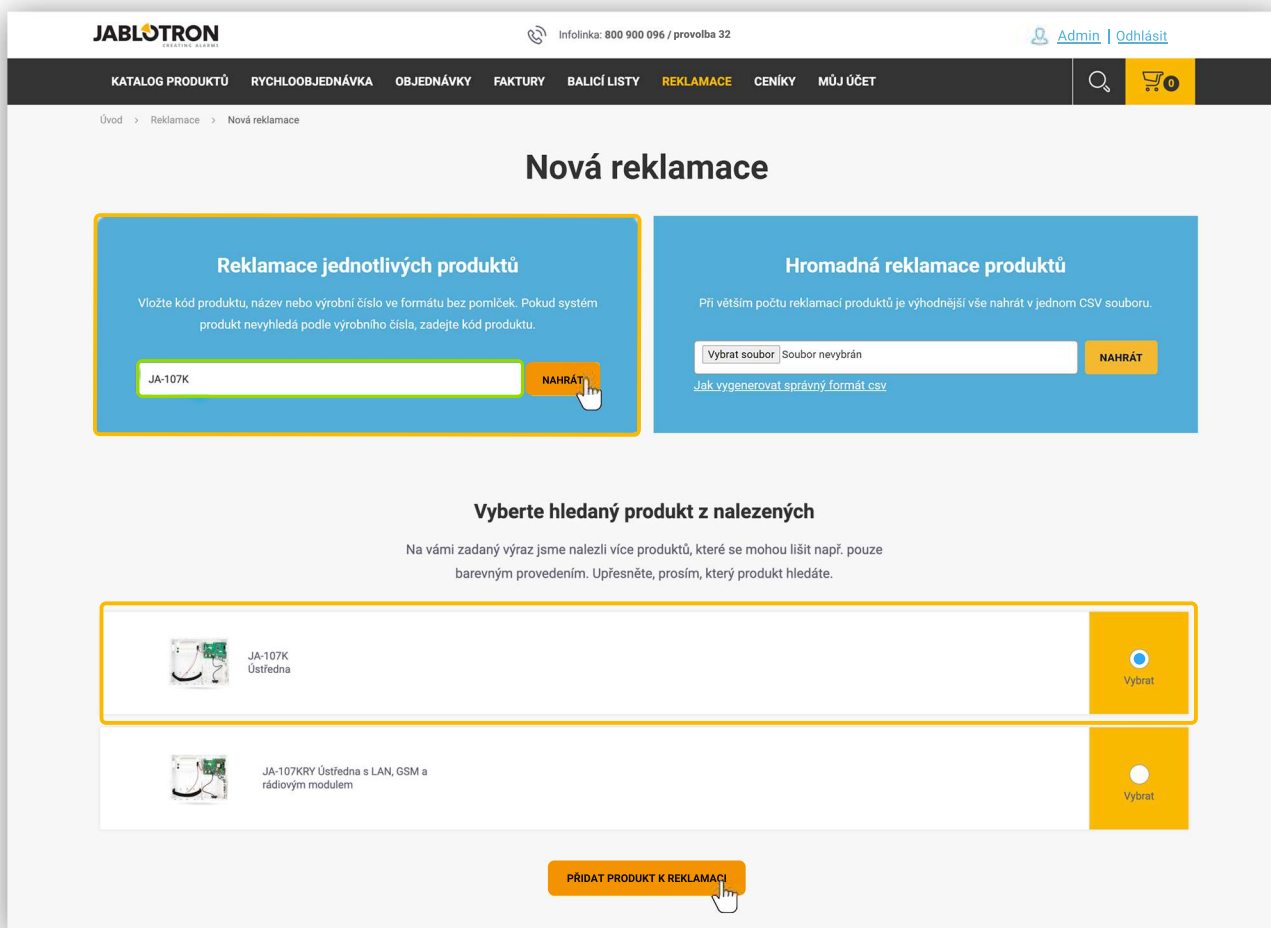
JABLOTRON
CREATING ALARMS

Infolinka: 800 900 096 / provolba 32

Admin | Odhlásit

KATALOG PRODUKTŮ RYCHLOOBJEDNÁVKA OBJEDNÁVKY FAKTURY BALICÍ LISTY REKLAMACE CENÍKY MŮJ ÚČET

0

Úvod > Reklamace > Nová reklamace

Nová reklamace

Reklamace jednotlivých produktů

Vložte kód produktu, název nebo výrobní číslo ve formátu bez pomlček. Pokud systém produkt nevyhledá podle výrobního čísla, zadejte kód produktu.

JA-107K

NAHRÁT

Hromadná reklamace produktů

Při větším počtu reklamací produktů je výhodnější vše nahrát v jednom CSV souboru.

Vybrat soubor Soubor nevybrán

NAHRÁT

Jak vygenerovat správný formát csv

Vyberte hledaný produkt z nalezených

Na vámi zadaný výraz jsme nalezli více produktů, které se mohou lišit např. pouze barevným provedením. Upřesněte, prosím, který produkt hledáte.

JA-107K
Ústředna

Vybrat

JA-107KRY Ústředna s LAN, GSM a rádiovým modulem

Vybrat

PŘIDAT PRODUKT K REKLAMACI